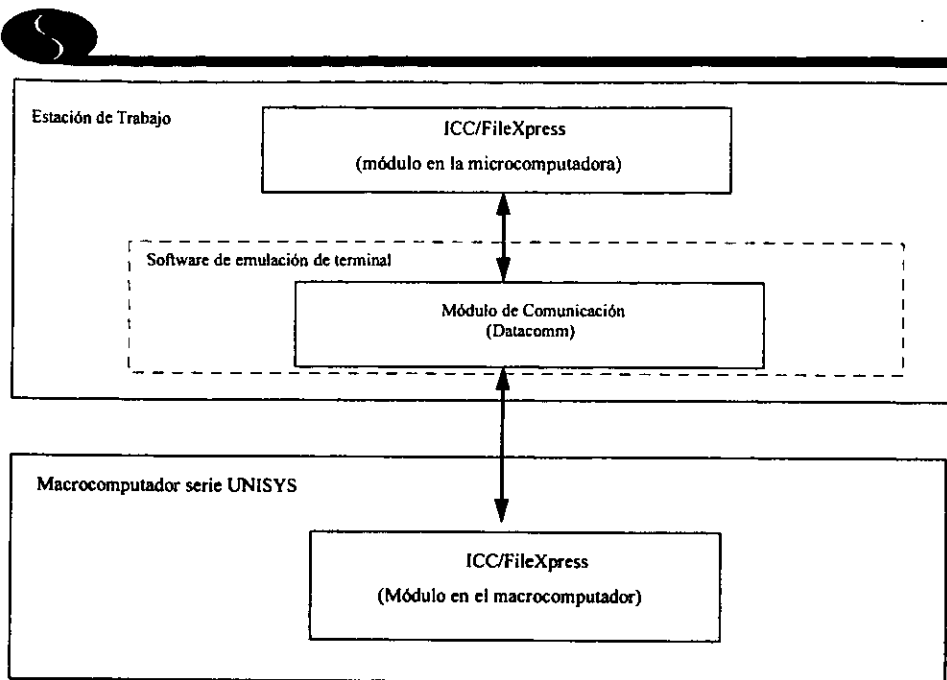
Estación de Trabajo

ICC/FileXpress

(módulo en la microcomputadora)

Software de emulación de terminal

Módulo de Comunicación
(Datacomm)

Macrocomputador serie UNISYS

ICC/FileXpress

(Módulo en el macrocomputador)